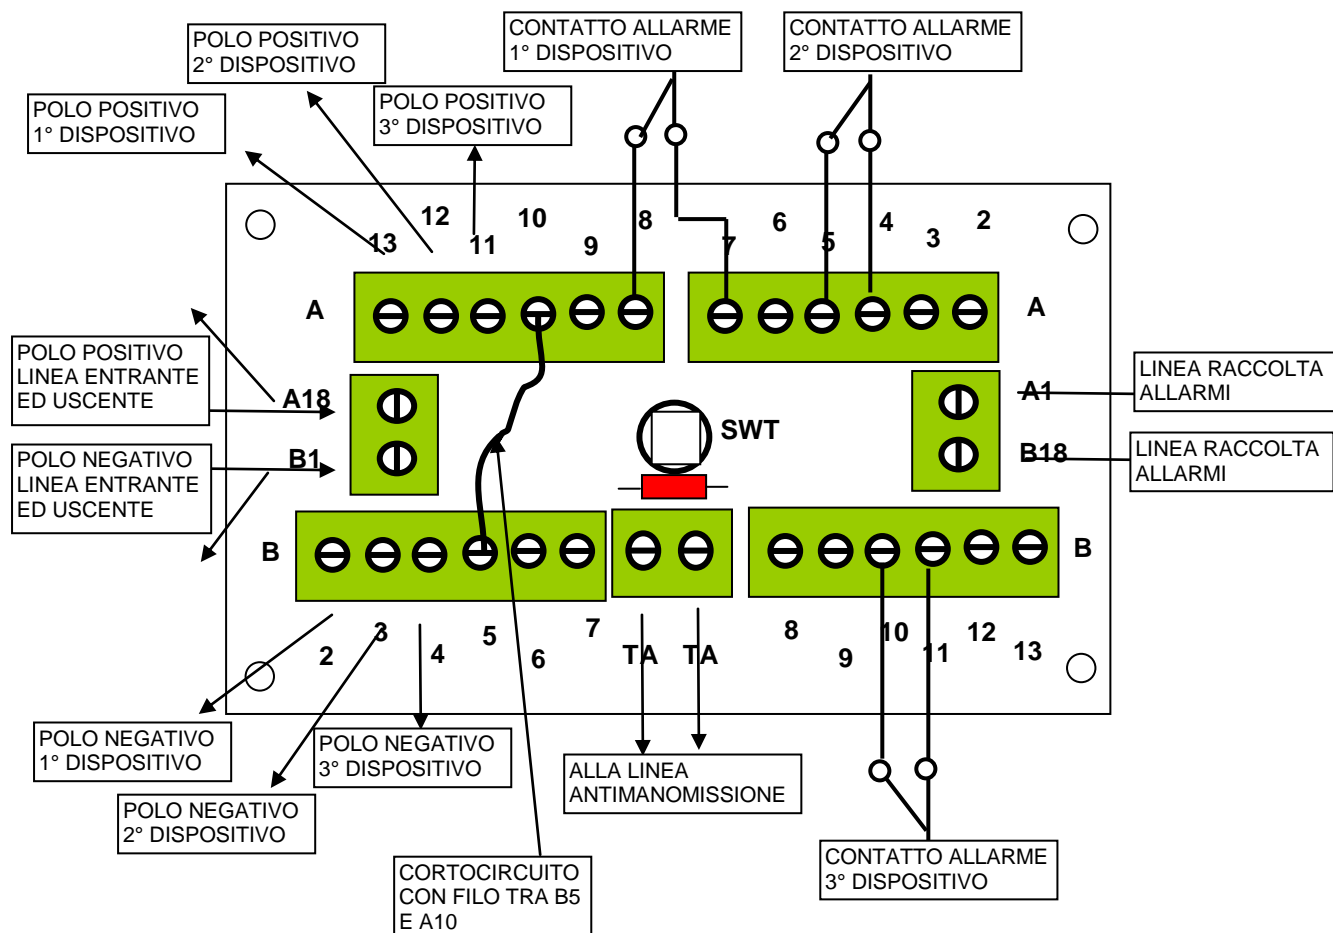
POLO POSITIVO
2° DISPOSITIVO

CONTATTO ALLARME
1° DISPOSITIVO

CONTATTO ALLARME
2° DISPOSITIVO

POLO POSITIVO
1° DISPOSITIVO

POLO POSITIVO
3° DISPOSITIVO

12 10 8 6 4 2
13 11 9 7 5 3

A

A

POLO POSITIVO
LINEA ENTRANTE
ED USCENTE

A18

B1

POLO NEGATIVO
LINEA ENTRANTE
ED USCENTE

SWT

A1

LINEA RACCOLTA
ALLARMI

B18

LINEA RACCOLTA
ALLARMI

B

B

2 3 4 5 6 7 TA TA 8 9 10 11 12 13

POLO NEGATIVO
1° DISPOSITIVO

POLO NEGATIVO
3° DISPOSITIVO

ALLA LINEA
ANTIMANOMISSIONE

POLO NEGATIVO
2° DISPOSITIVO

CORTOCIRCUITO
CON FILO TRA B5
E A10

CONTATTO ALLARME
3° DISPOSITIVO